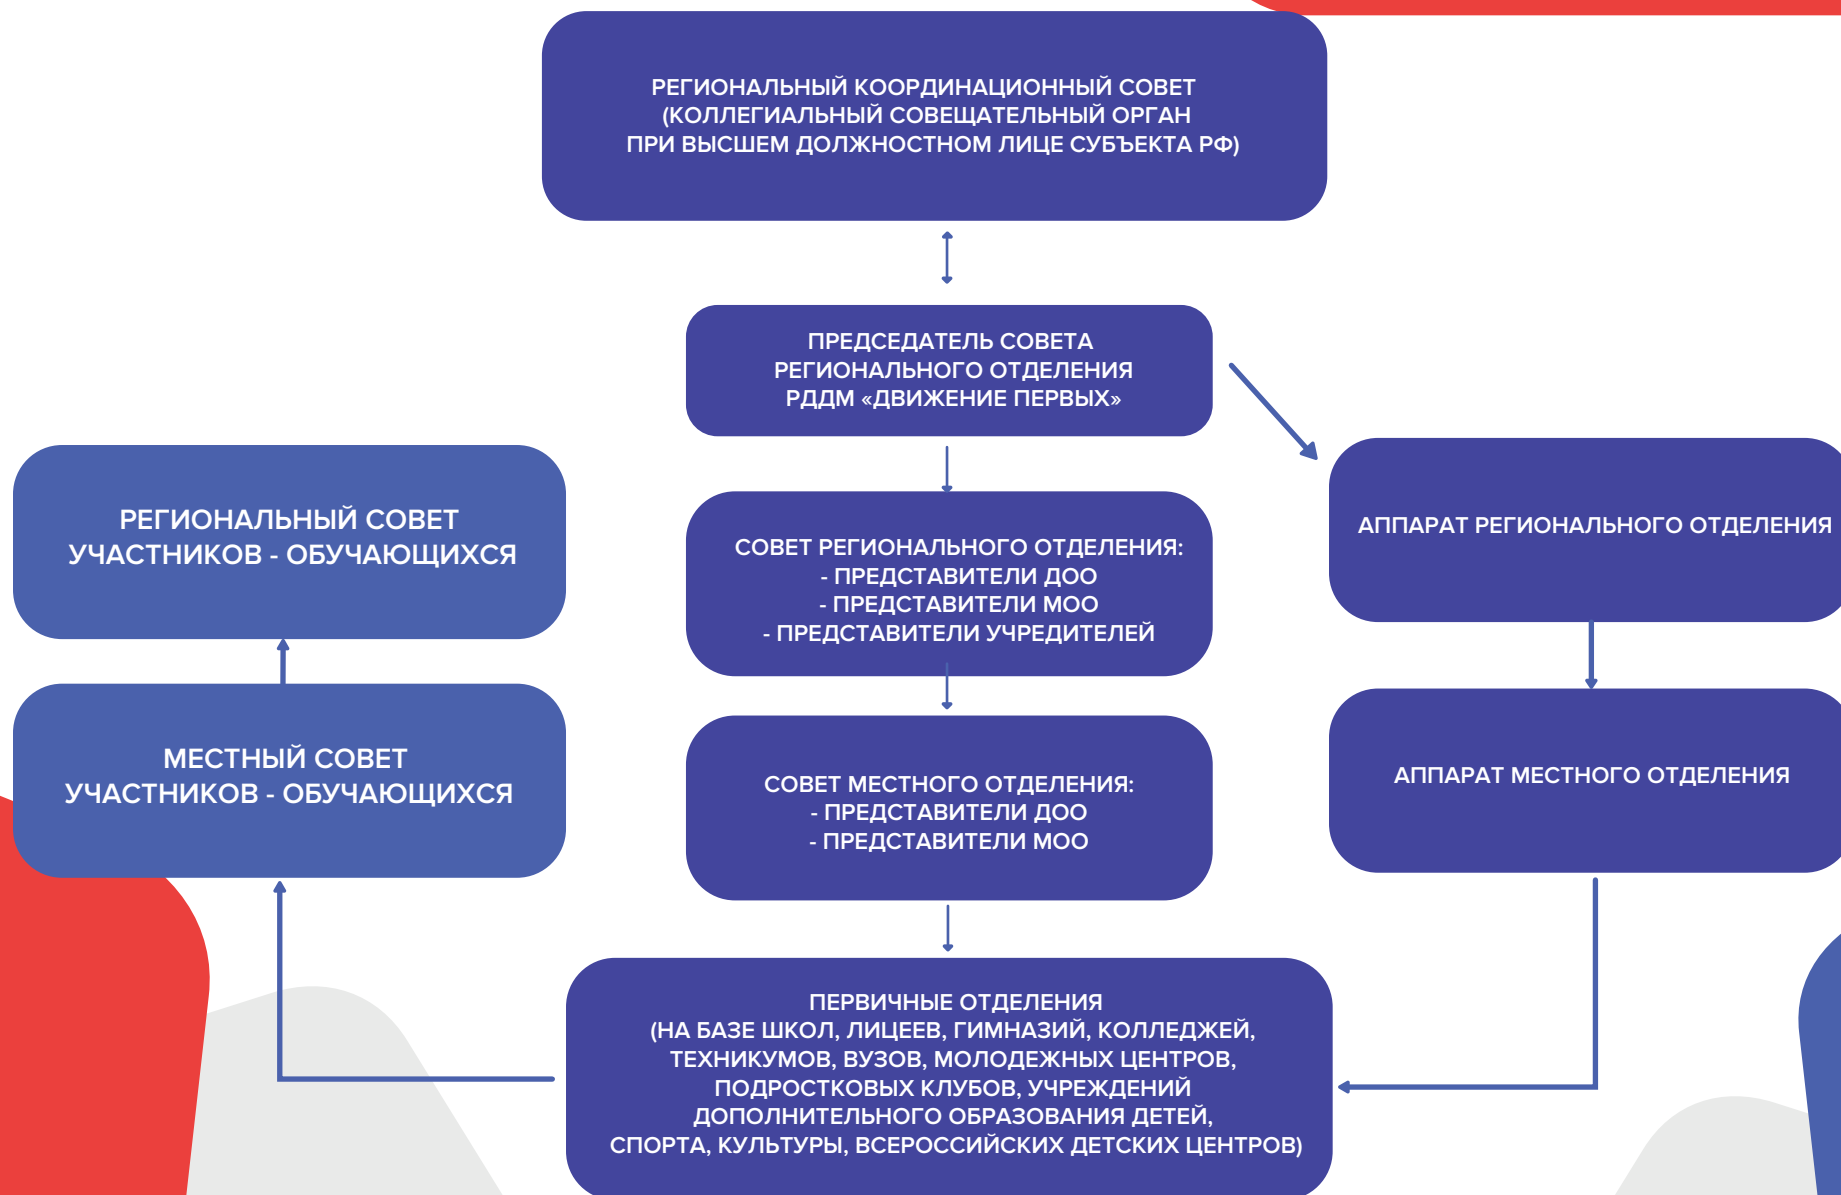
РЕГИОНАЛЬНЫЙ КООРДИНАЦИОННЫЙ СОВЕТ
(КОЛЛЕГИАЛЬНЫЙ СОВЕЩАТЕЛЬНЫЙ ОРГАН
ПРИ ВЫСШЕМ ДОЛЖНОСТНОМ ЛИЦЕ СУБЪЕКТА РФ)

ПРЕДСЕДАТЕЛЬ СОВЕТА
РЕГИОНАЛЬНОГО ОТДЕЛЕНИЯ
РДДМ «ДВИЖЕНИЕ ПЕРВЫХ»

РЕГИОНАЛЬНЫЙ СОВЕТ
УЧАСТНИКОВ - ОБУЧАЮЩИХСЯ

СОВЕТ РЕГИОНАЛЬНОГО ОТДЕЛЕНИЯ:
- ПРЕДСТАВИТЕЛИ ДОО
- ПРЕДСТАВИТЕЛИ МОО
- ПРЕДСТАВИТЕЛИ УЧРЕДИТЕЛЕЙ

АППАРАТ РЕГИОНАЛЬНОГО ОТДЕЛЕНИЯ

МЕСТНЫЙ СОВЕТ
УЧАСТНИКОВ - ОБУЧАЮЩИХСЯ

СОВЕТ МЕСТНОГО ОТДЕЛЕНИЯ:
- ПРЕДСТАВИТЕЛИ ДОО
- ПРЕДСТАВИТЕЛИ МОО

АППАРАТ МЕСТНОГО ОТДЕЛЕНИЯ

ПЕРВИЧНЫЕ ОТДЕЛЕНИЯ
(НА БАЗЕ ШКОЛ, ЛИЦЕЕВ, ГИМНАЗИЙ, КОЛЛЕДЖЕЙ, ТЕХНИКУМОВ, ВУЗОВ, МОЛОДЕЖНЫХ ЦЕНТРОВ, ПОДРОСТКОВЫХ КЛУБОВ, УЧРЕЖДЕНИЙ ДОПОЛНИТЕЛЬНОГО ОБРАЗОВАНИЯ ДЕТЕЙ, СПОРТА, КУЛЬТУРЫ, ВСЕРОССИЙСКИХ ДЕТСКИХ ЦЕНТРОВ)